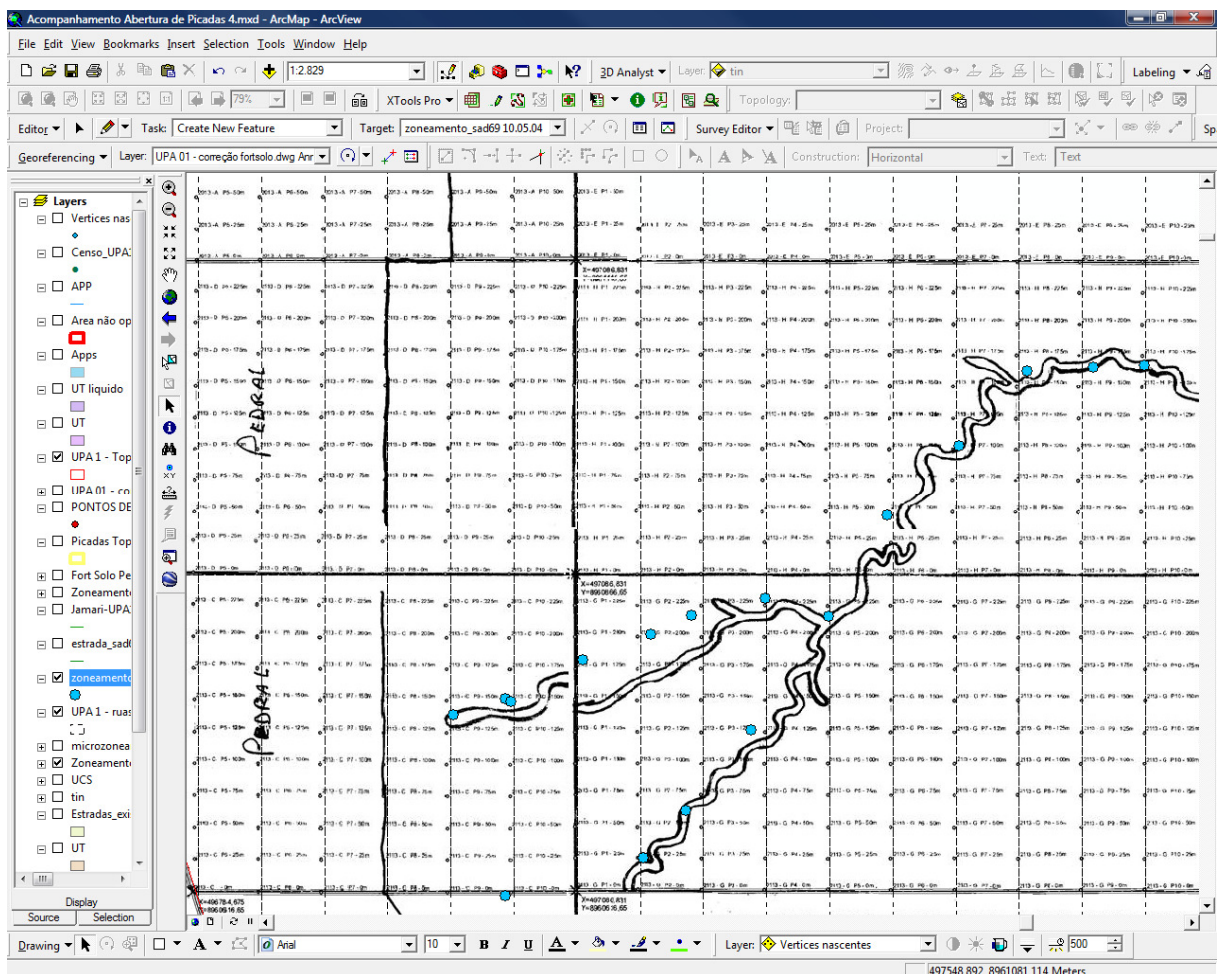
Acompanhamento Abertura de Picadas 4.mxd - ArcMap - ArcView

File Edit View Bookmarks Insert Selection Tools Window Help

1:2.829 | 3D Analyst ▾ | Layer: tin | Labeling ▾

79% | XTools Pro ▾ | Topology:

Editor ▾ | Task: Create New Feature | Target: zoneamento_sad69 10.05.04 | Survey Editor ▾ | Project: | Sp

Georeferencing ▾ | Layer: UPA 01 - correção fortsolo.dwg Anr | Construction: Horizontal | Text: Text

Layers
Vertices nas
Censo_UPA
APP
Area não op
Apps
UT liquido
UT
UPA 1 - Top
UPA 01 - co
PONTOS DE
Picadas Top
Fort Solo Pe
Zoneamen
Jamari-UPA
estrada_sad
zoneamento
UPA 1 - ruas
microzonea
Zoneamen
UCS
tin
Estradas_exi
UT

Display
Source | Selection

PEDRAL

PEDRAL

X=497086,831
Y=8960866,65

X=497086,831
Y=8960866,65

X=497086,831
Y=8960816,65

X=496784,675
Y=8960816,65

Drawing ▾ | Arial | 10 | B I U | Layer: Vertices nascentes | 500

497548,892 8961081,114 Meters